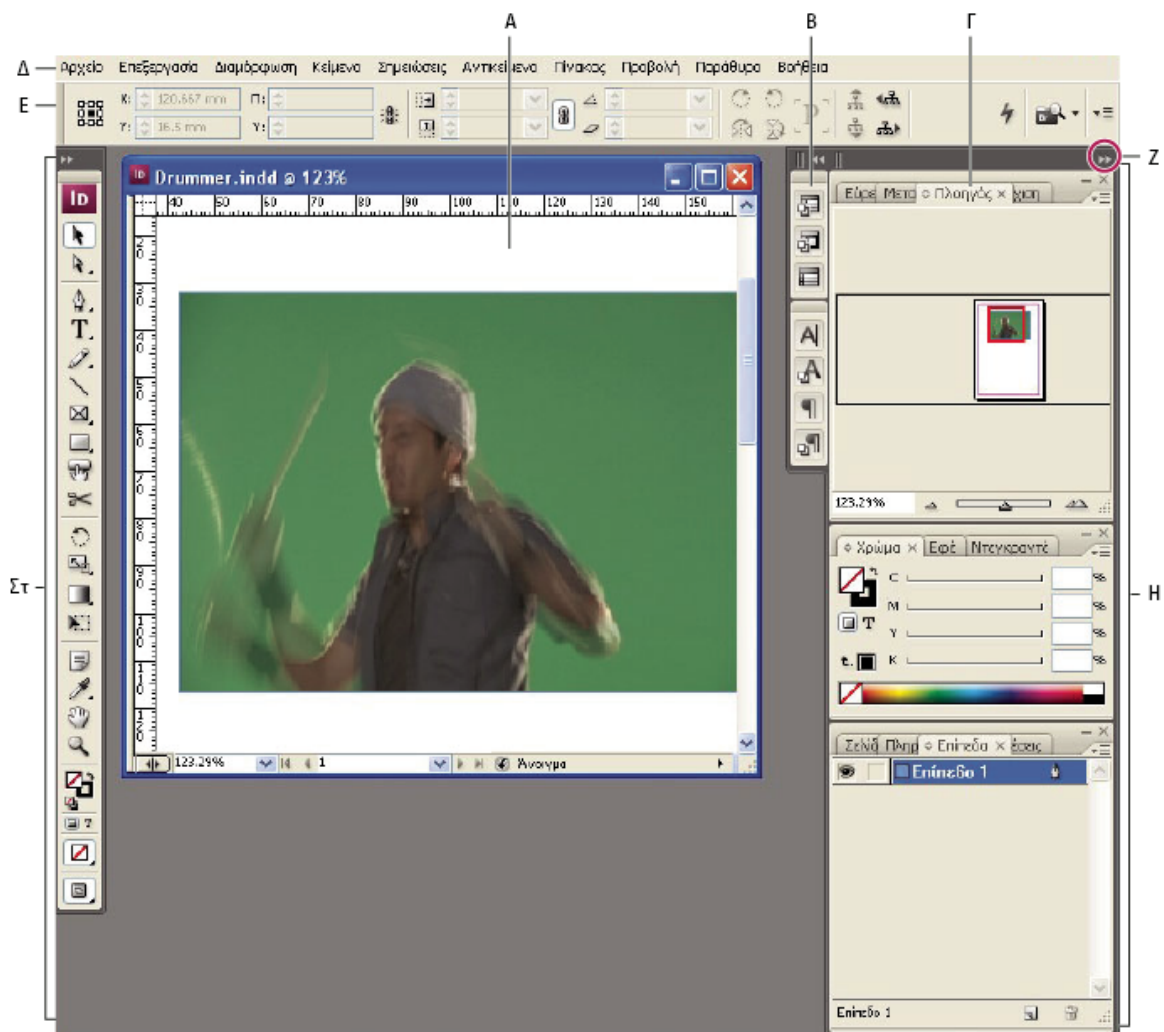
A
B
Γ
Δ
Αρχείο Επεξεργασία Διαμόρφωση Κείμενο Σημειώσεις Αντικείμενο Πίνακας Προβολή Παράθυρο Βοήθεια
E
X: 120.667 mm
Y: 16.5 mm
Π:
Y:
Z
Drummer.indd @ 123%
40 50 60 70 80 90 100 110 120 130 140 150
Εύρε Μετα Πλοηγός × γιση
123.29%
Χρώμα × Εφέ Ντεγκραντέ
C %
M %
Y %
K %
T
Στ
H
123.29%
1
Άνοιγμα
Σελίδ Πληρ Επίπεδα × έσεις
Επίπεδο 1
Επίπεδο 1